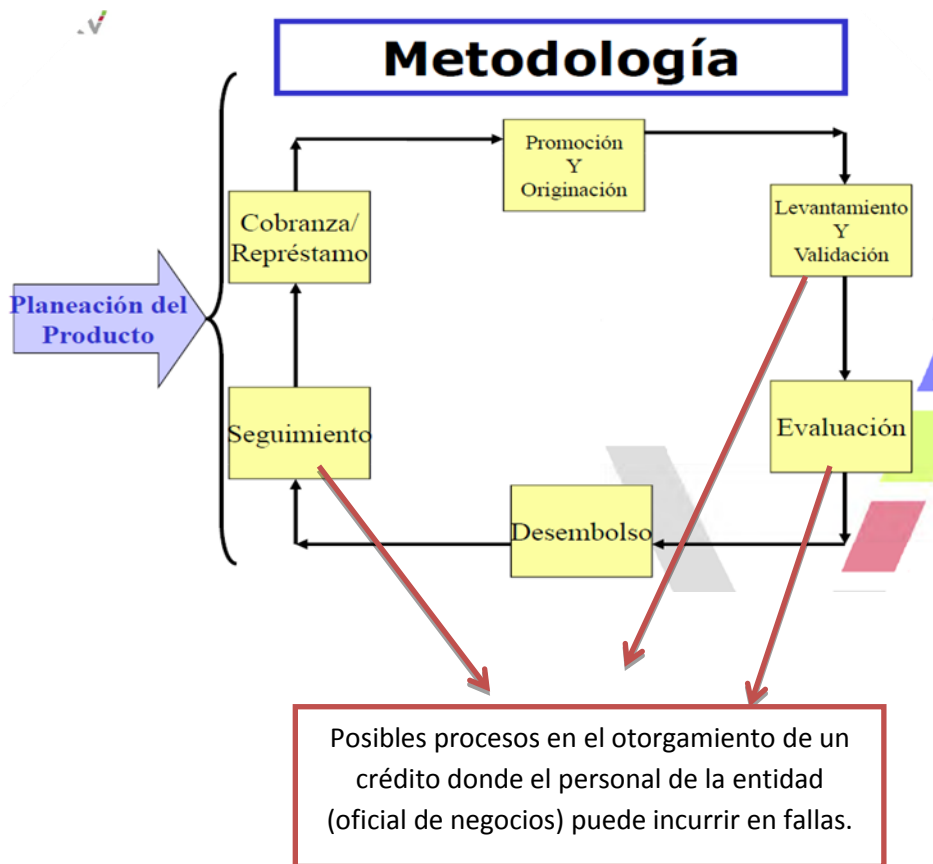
Metodología

Planeación del Producto

Promoción
Y
Originación

Levantamiento
Y
Validación

Evaluación

Desembolso

Seguimiento

Cobranza/
Represtamo

Posibles procesos en el otorgamiento de un crédito donde el personal de la entidad (oficial de negocios) puede incurrir en fallas.